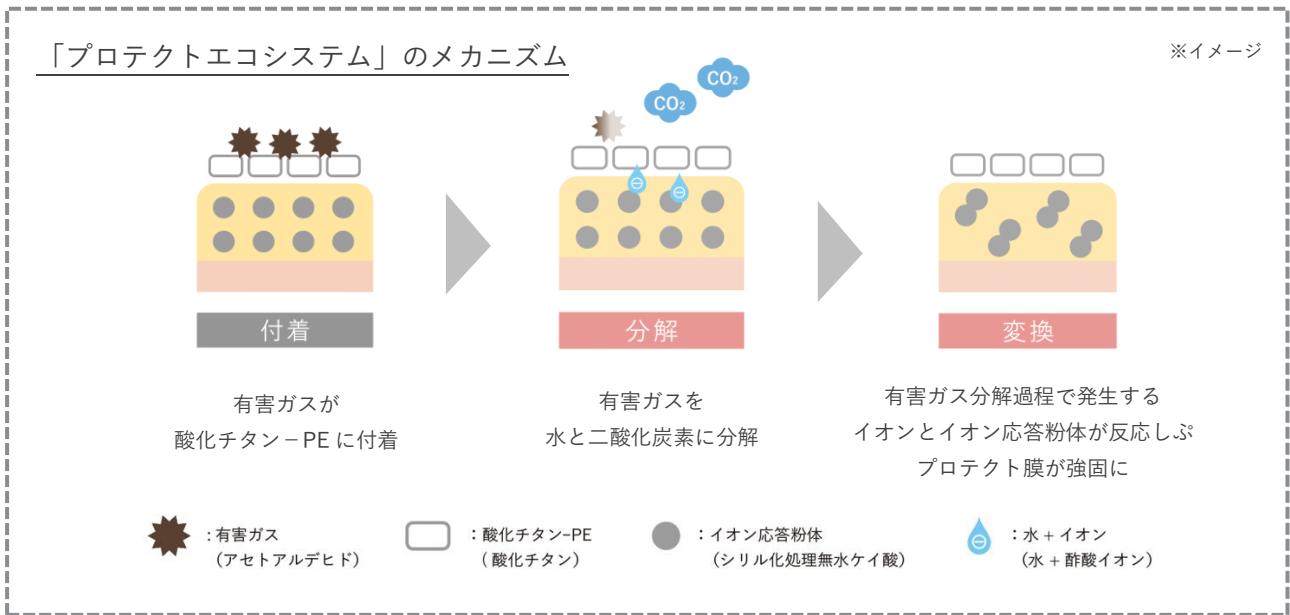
「プロテクトエコシステム」のメカニズム

※イメージ

$CO_2$ $CO_2$

⊖ ⊖

付着

分解

変換

有害ガスが
酸化チタン－PE に付着

有害ガスを
水と二酸化炭素に分解

有害ガス分解過程で発生する
イオンとイオン応答粉体が反応しぷ
プロテクト膜が強固に

：有害ガス
（アセトアルデヒド）

：酸化チタン–PE
（酸化チタン）

：イオン応答粉体
（シリル化処理無水ケイ酸）

⊖ ：水＋イオン
（水＋酢酸イオン）